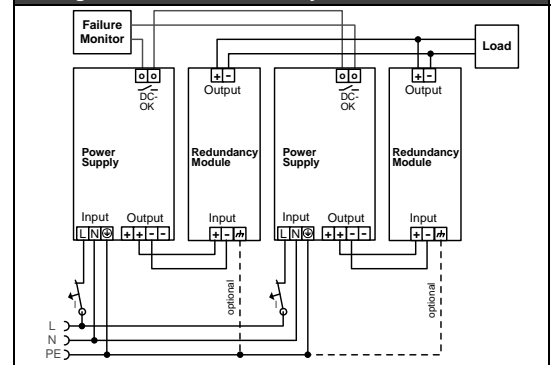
Failure Monitor

Load

DC-OK

Output
+ -

DC-OK

Output
+ -

Power Supply

Redundancy Module

Power Supply

Redundancy Module

Input
L N ⏚

Output
+ + - -

Input
+ - ⏚

Input
L N ⏚

Output
+ + - -

Input
+ - ⏚

optional

optional

L
N
PE